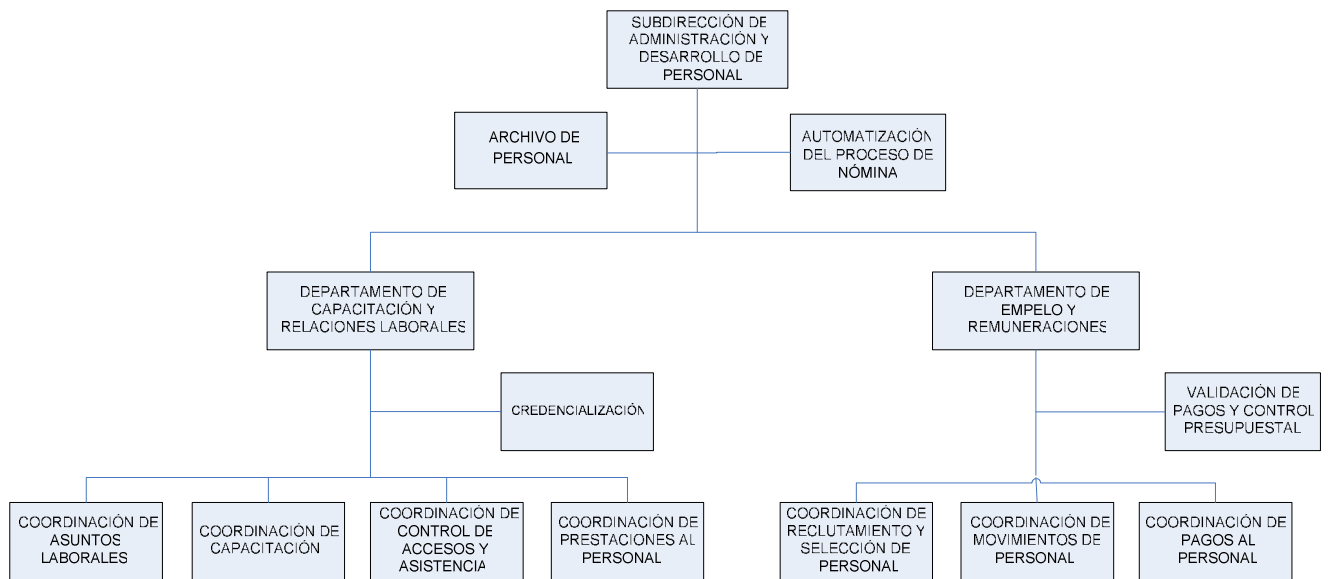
SUBDIRECCIÓN DE ADMINISTRACIÓN Y DESARROLLO DE PERSONAL

ARCHIVO DE PERSONAL

AUTOMATIZACIÓN DEL PROCESO DE NÓMINA

DEPARTAMENTO DE CAPACITACIÓN Y RELACIONES LABORALES

DEPARTAMENTO DE EMPELO Y REMUNERACIONES

CREDENCIALIZACIÓN

VALIDACIÓN DE PAGOS Y CONTROL PRESUPUESTAL

COORDINACIÓN DE ASUNTOS LABORALES

COORDINACIÓN DE CAPACITACIÓN

COORDINACIÓN DE CONTROL DE ACCESOS Y ASISTENCIA

COORDINACIÓN DE PRESTACIONES AL PERSONAL

COORDINACIÓN DE RECLUTAMIENTO Y SELECCIÓN DE PERSONAL

COORDINACIÓN DE MOVIMIENTOS DE PERSONAL

COORDINACIÓN DE PAGOS AL PERSONAL